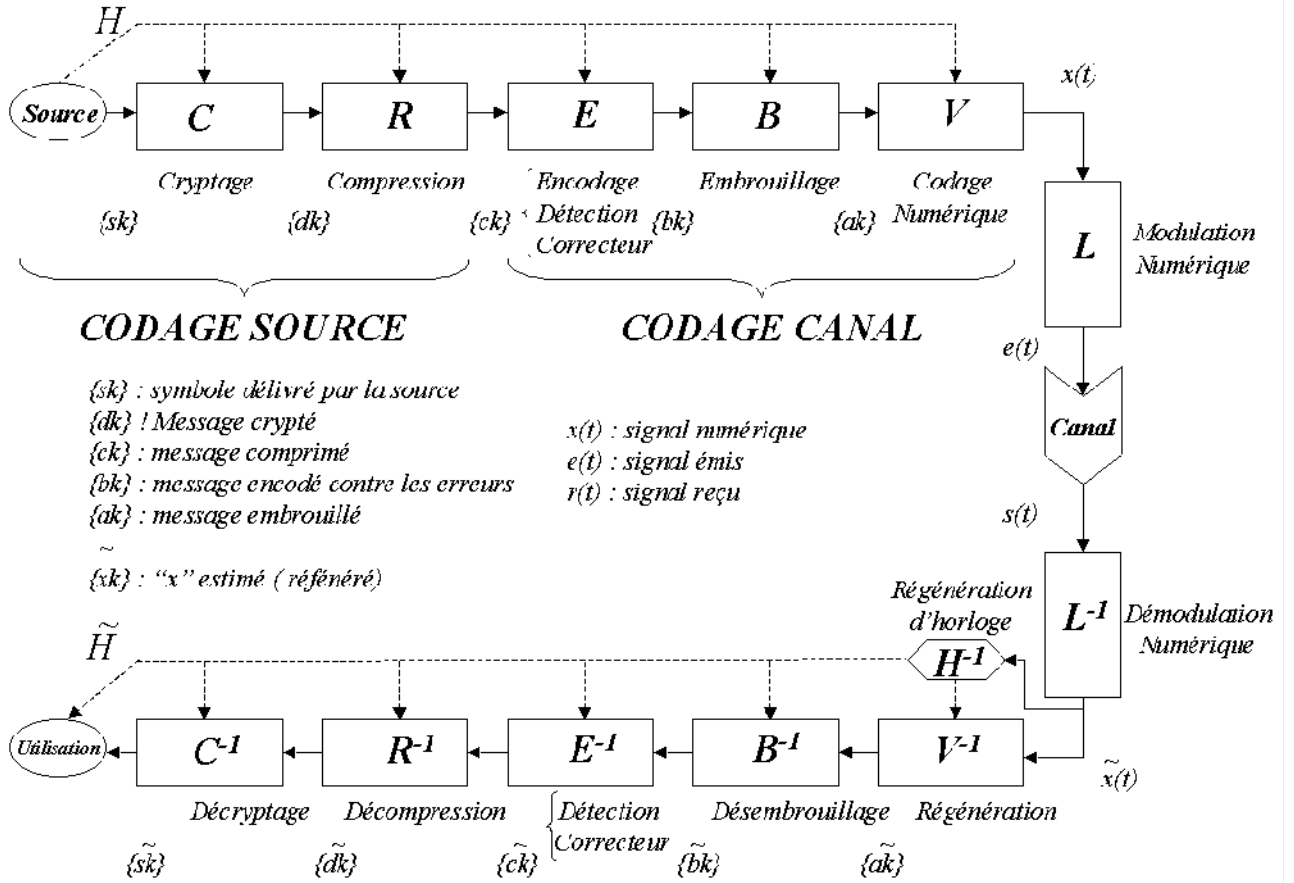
$H$

Source

C
Cryptage

R
Compression

E
Encodage
Détection
Correcteur

B
Embrouillage

V
Codage
Numérique

x(t)

{sk}
{dk}
{ck}
{bk}
{ak}

L
Modulation
Numérique

CODAGE SOURCE

CODAGE CANAL

e(t)

Canal

{sk} : symbole délivré par la source
{dk} ! Message crypté
{ck} : message comprimé
{bk} : message encodé contre les erreurs
{ak} : message embrouillé
$\{\tilde{xk}\}$ : "x" estimé ( réfénéré)

x(t) : signal numérique
e(t) : signal émis
r(t) : signal reçu

s(t)

Régénération
d'horloge

$L^{-1}$
Démodulation
Numérique

$\tilde{H}$

$H^{-1}$

Utilisation

$C^{-1}$
Décryptage

$R^{-1}$
Décompression

$E^{-1}$
Détection
Correcteur

$B^{-1}$
Désembrouillage

$V^{-1}$
Régénération

$\tilde{x}(t)$

$\{\tilde{sk}\}$
$\{\tilde{dk}\}$
$\{\tilde{ck}\}$
$\{\tilde{bk}\}$
$\{\tilde{ak}\}$